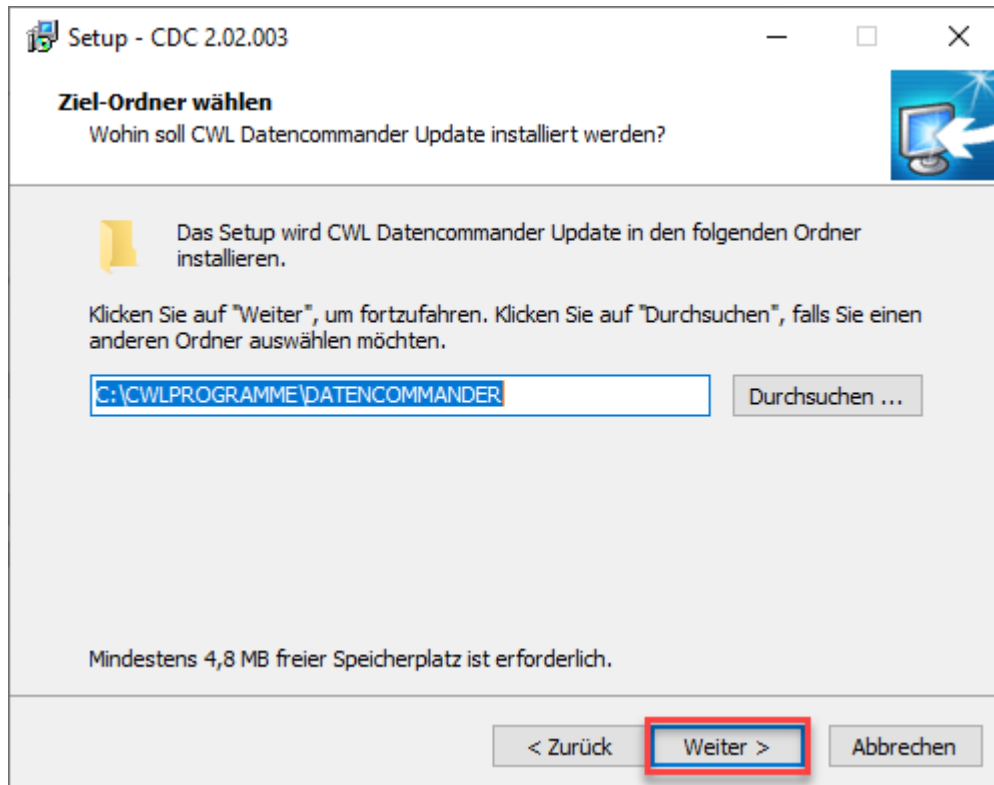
Setup - CDC 2.02.003

Ziel-Ordner wählen
Wohin soll CWL Datencommander Update installiert werden?

Das Setup wird CWL Datencommander Update in den folgenden Ordner installieren.

Klicken Sie auf "Weiter", um fortzufahren. Klicken Sie auf "Durchsuchen", falls Sie einen anderen Ordner auswählen möchten.

C:\CWLPROGRAMME\DATENCOMMANDER

Durchsuchen ...

Mindestens 4,8 MB freier Speicherplatz ist erforderlich.

< Zurück

Weiter >

Abbrechen